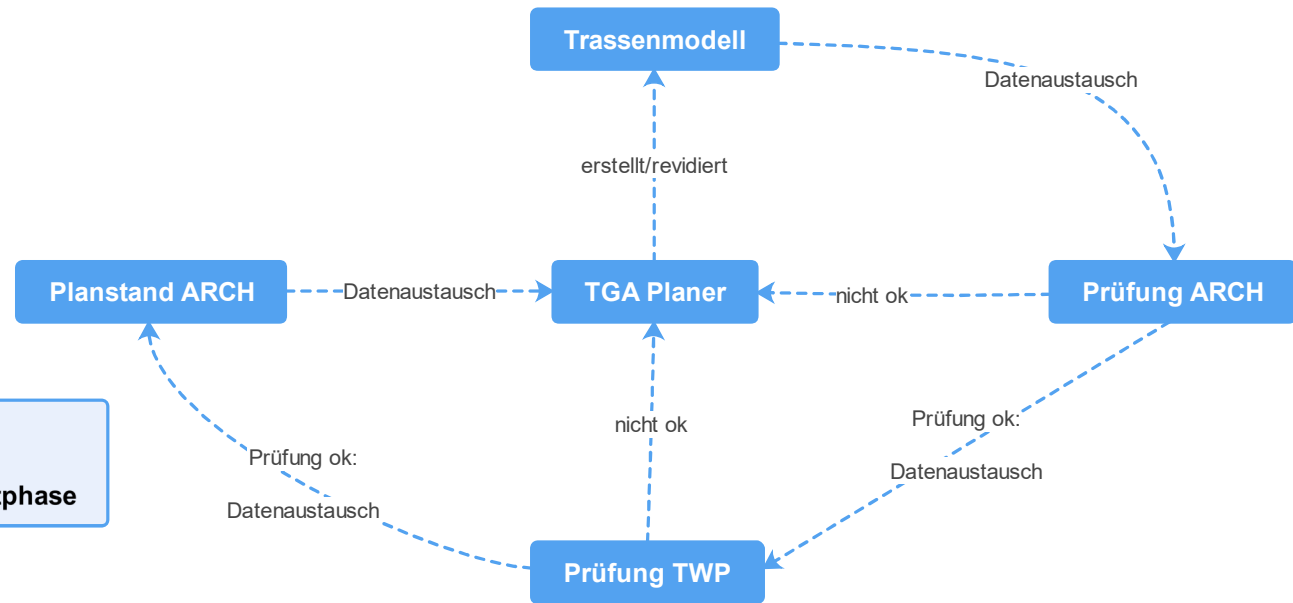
Trassenmodell

Datenaustausch

erstellt/revidiert

Planstand ARCH

Datenaustausch

TGA Planer

nicht ok

Prüfung ARCH

Prüfung ok:
Datenaustausch

nicht ok

Prüfung ok:
Datenaustausch

phase

Prüfung TWP